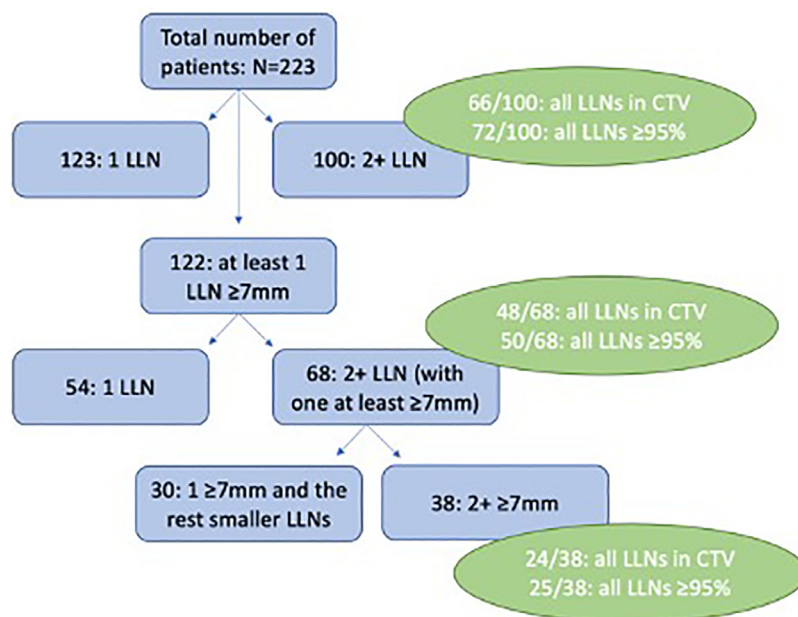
Total number of patients: N=223

123: 1 LLN

100: 2+ LLN

66/100: all LLNs in CTV
72/100: all LLNs ≥95%

122: at least 1 LLN ≥7mm

54: 1 LLN

68: 2+ LLN (with one at least ≥7mm)

48/68: all LLNs in CTV
50/68: all LLNs ≥95%

30: 1 ≥7mm and the rest smaller LLNs

38: 2+ ≥7mm

24/38: all LLNs in CTV
25/38: all LLNs ≥95%